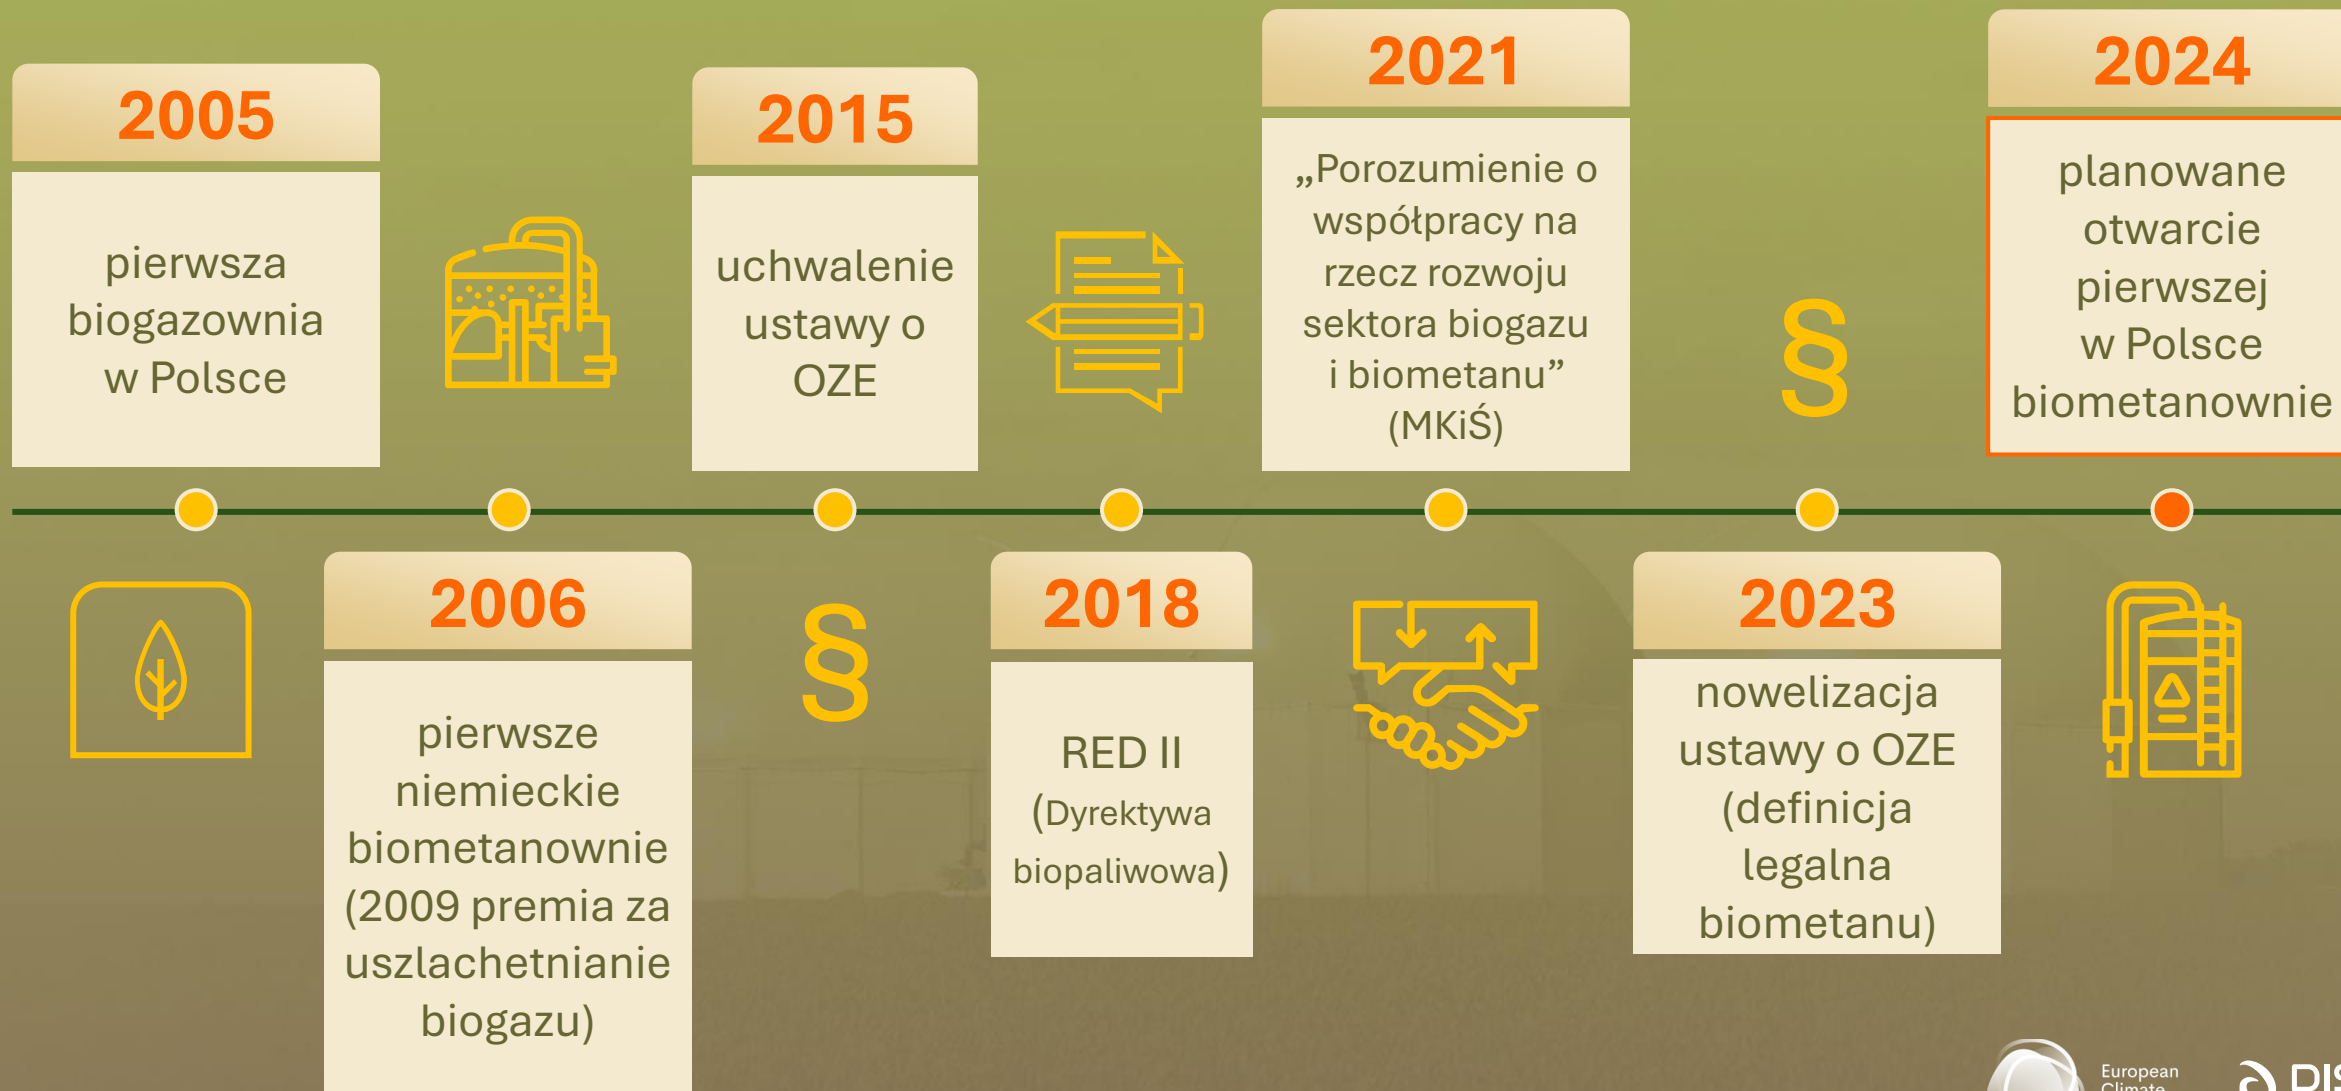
2005

pierwsza biogazownia w Polsce

2015

uchwalenie ustawy o OZE

2021

„Porozumienie o współpracy na rzecz rozwoju sektora biogazu i biometanu” (MKiŚ)

§

2024

planowane otwarcie pierwszej w Polsce biometanownie

2006

pierwsze niemieckie biometanownie (2009 premia za uszlachetnianie biogazu)

§

2018

RED II (Dyrektywa biopaliwowa)

2023

nowelizacja ustawy o OZE (definicja legalna biometanu)

European Climate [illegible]

DI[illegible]